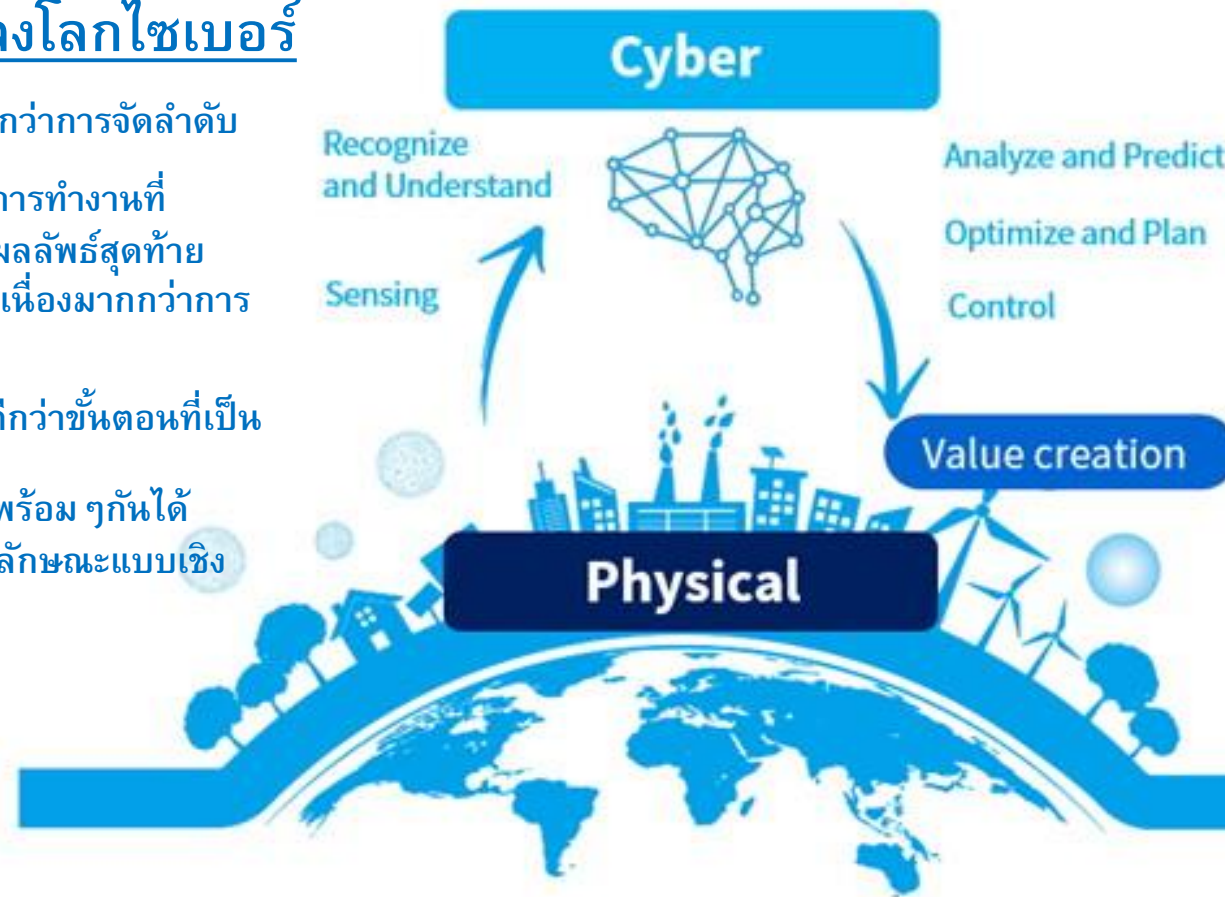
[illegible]งโลกไซเบอร์

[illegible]กว่าการจัดลำดับ

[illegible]การทำงานที่ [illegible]ผลลัพธ์สุดท้าย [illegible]เนื่องมากกว่าการ

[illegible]กว่าขั้นตอนที่เป็น

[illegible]พร้อม ๆกันได้ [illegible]ลักษณะแบบเชิง

Cyber

Recognize and Understand

Sensing

Analyze and Predict

Optimize and Plan

Control

Value creation

Physical